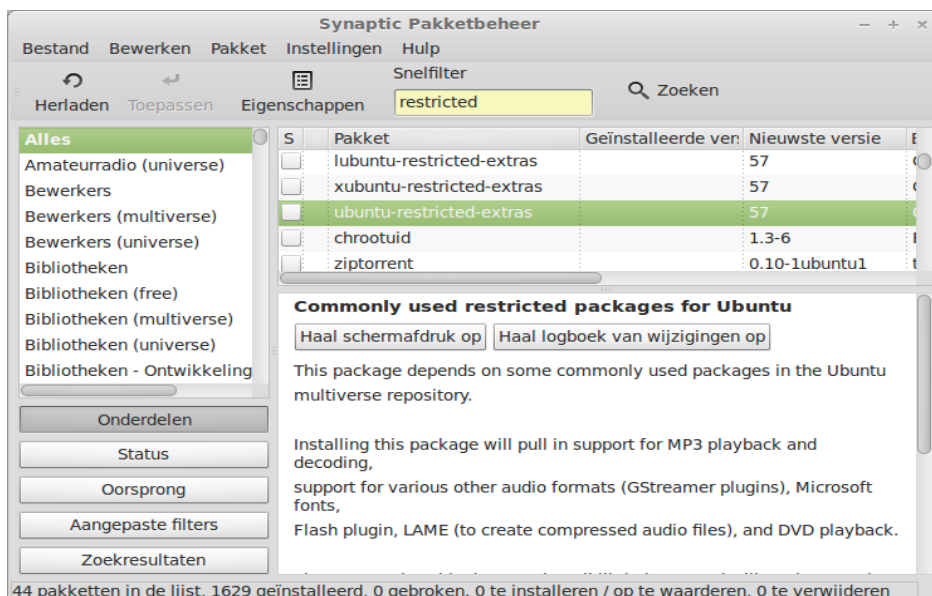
Synaptic Pakketbeheer

Bestand Bewerken Pakket Instellingen Hulp

Herladen Toepassen Eigenschappen Snelfilter restricted Zoeken

Alles
Amateurradio (universe)
Bewerkers
Bewerkers (multiverse)
Bewerkers (universe)
Bibliotheken
Bibliotheken (free)
Bibliotheken (multiverse)
Bibliotheken (universe)
Bibliotheken - Ontwikkeling

Onderdelen
Status
Oorsprong
Aangepaste filters
Zoekresultaten

| S | Pakket | Geïnstalleerde ver | Nieuwste versie | B |
|---|---|---|---|---|
| | lubuntu-restricted-extras | | 57 | |
| | xubuntu-restricted-extras | | 57 | |
| | ubuntu-restricted-extras | | 57 | |
| | chrootuid | | 1.3-6 | |
| | ziptorrent | | 0.10-1ubuntu1 | |

Commonly used restricted packages for Ubuntu

Haal schermafdruk op Haal logboek van wijzigingen op

This package depends on some commonly used packages in the Ubuntu multiverse repository.

Installing this package will pull in support for MP3 playback and decoding,
support for various other audio formats (GStreamer plugins), Microsoft fonts,
Flash plugin, LAME (to create compressed audio files), and DVD playback.

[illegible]

44 pakketten in de lijst, 1629 geïnstalleerd, 0 gebroken, 0 te installeren / op te waarderen, 0 te verwijderen